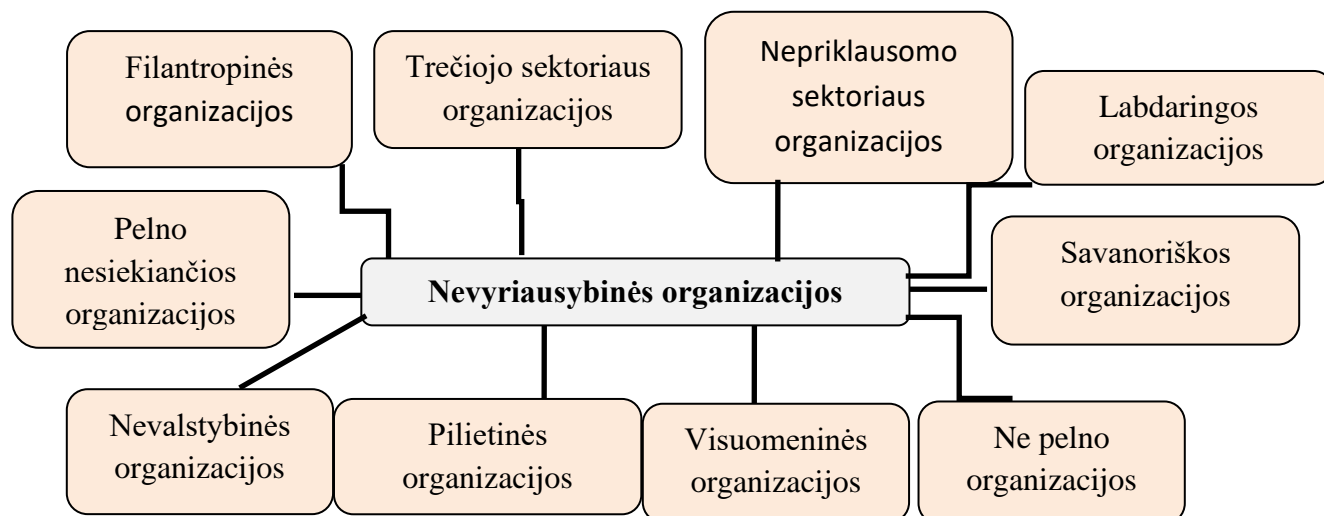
Filantropinės organizacijos

Trečiojo sektoriaus organizacijos

Nepriklausomo sektoriaus organizacijos

Labdaringos organizacijos

Pelno nesiekiančios organizacijos

Nevyriausybinės organizacijos

Savanoriškos organizacijos

Nevalstybinės organizacijos

Pilietinės organizacijos

Visuomeninės organizacijos

Ne pelno organizacijos